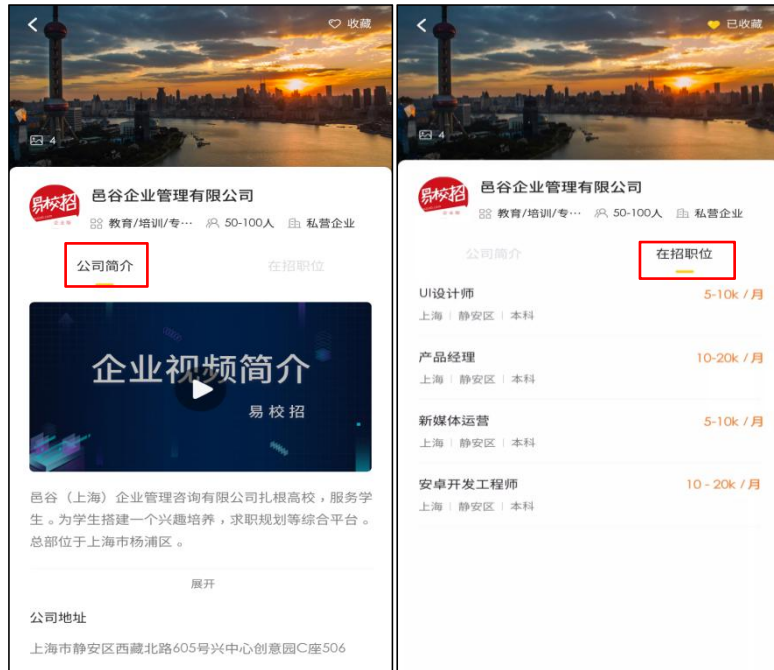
收藏

4

易校招

邑谷企业管理有限公司

教育/培训/专··· 50-100人 私营企业

公司简介

在招职位

企业视频简介

易校招

邑谷（上海）企业管理咨询有限公司扎根高校，服务学生。为学生搭建一个兴趣培养，求职规划等综合平台。总部位于上海市杨浦区。

展开

公司地址

上海市静安区西藏北路605号兴中心创意园C座506

已收藏

4

易校招

邑谷企业管理有限公司

教育/培训/专··· 50-100人 私营企业

公司简介

在招职位

UI设计师 5-10k / 月

上海 | 静安区 | 本科

产品经理 10-20k / 月

上海 | 静安区 | 本科

新媒体运营 5-10k / 月

上海 | 静安区 | 本科

安卓开发工程师 10 - 20k / 月

上海 | 静安区 | 本科